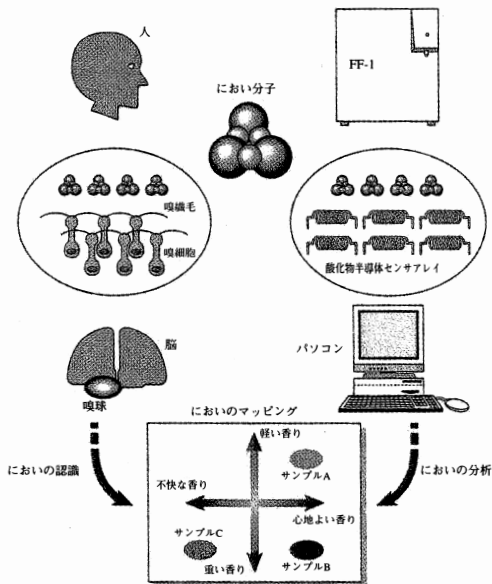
人

FF-1

におい分子

嗅繊毛

嗅細胞

酸化物半導体センサアレイ

脳

嗅球

パソコン

においのマッピング

軽い香り

サンプルA

不快な香り

心地よい香り

サンプルC

サンプルB

重い香り

においの認識

においの分析